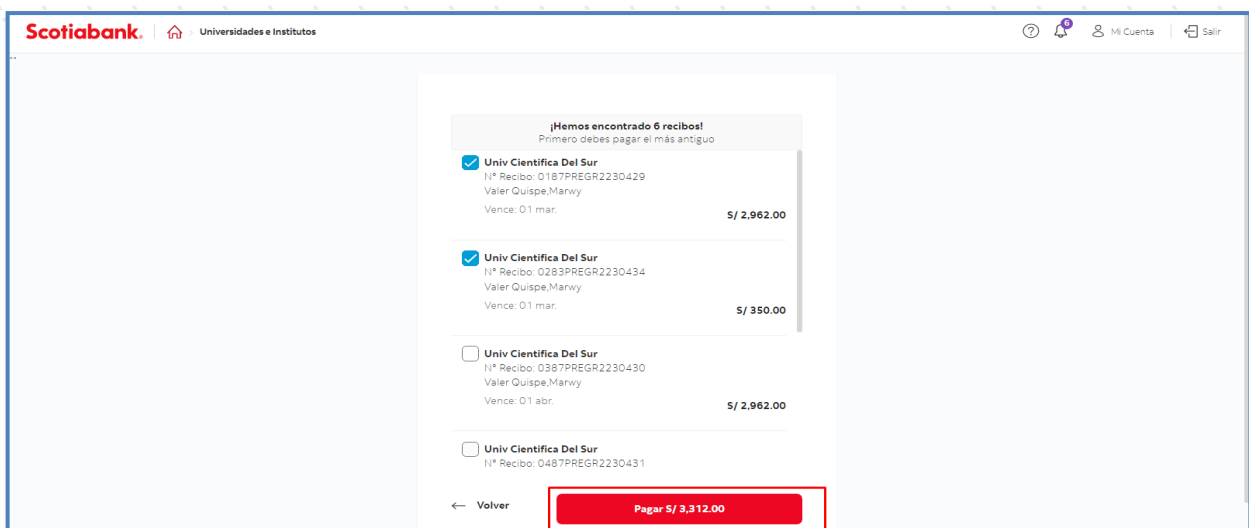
Scotiabank. Universidades e Institutos

6 Mi Cuenta Salir

¡Hemos encontrado 6 recibos!
Primero debes pagar el más antiguo

Univ Cientifica Del Sur
N° Recibo: 0187PREGR2230429
Valer Quispe,Marwy
Vence: 01 mar.
S/ 2,962.00

Univ Cientifica Del Sur
N° Recibo: 0283PREGR2230434
Valer Quispe,Marwy
Vence: 01 mar.
S/ 350.00

Univ Cientifica Del Sur
N° Recibo: 0387PREGR2230430
Valer Quispe,Marwy
Vence: 01 abr.
S/ 2,962.00

Univ Cientifica Del Sur
N° Recibo: 0487PREGR2230431

Volver

Pagar S/ 3,312.00